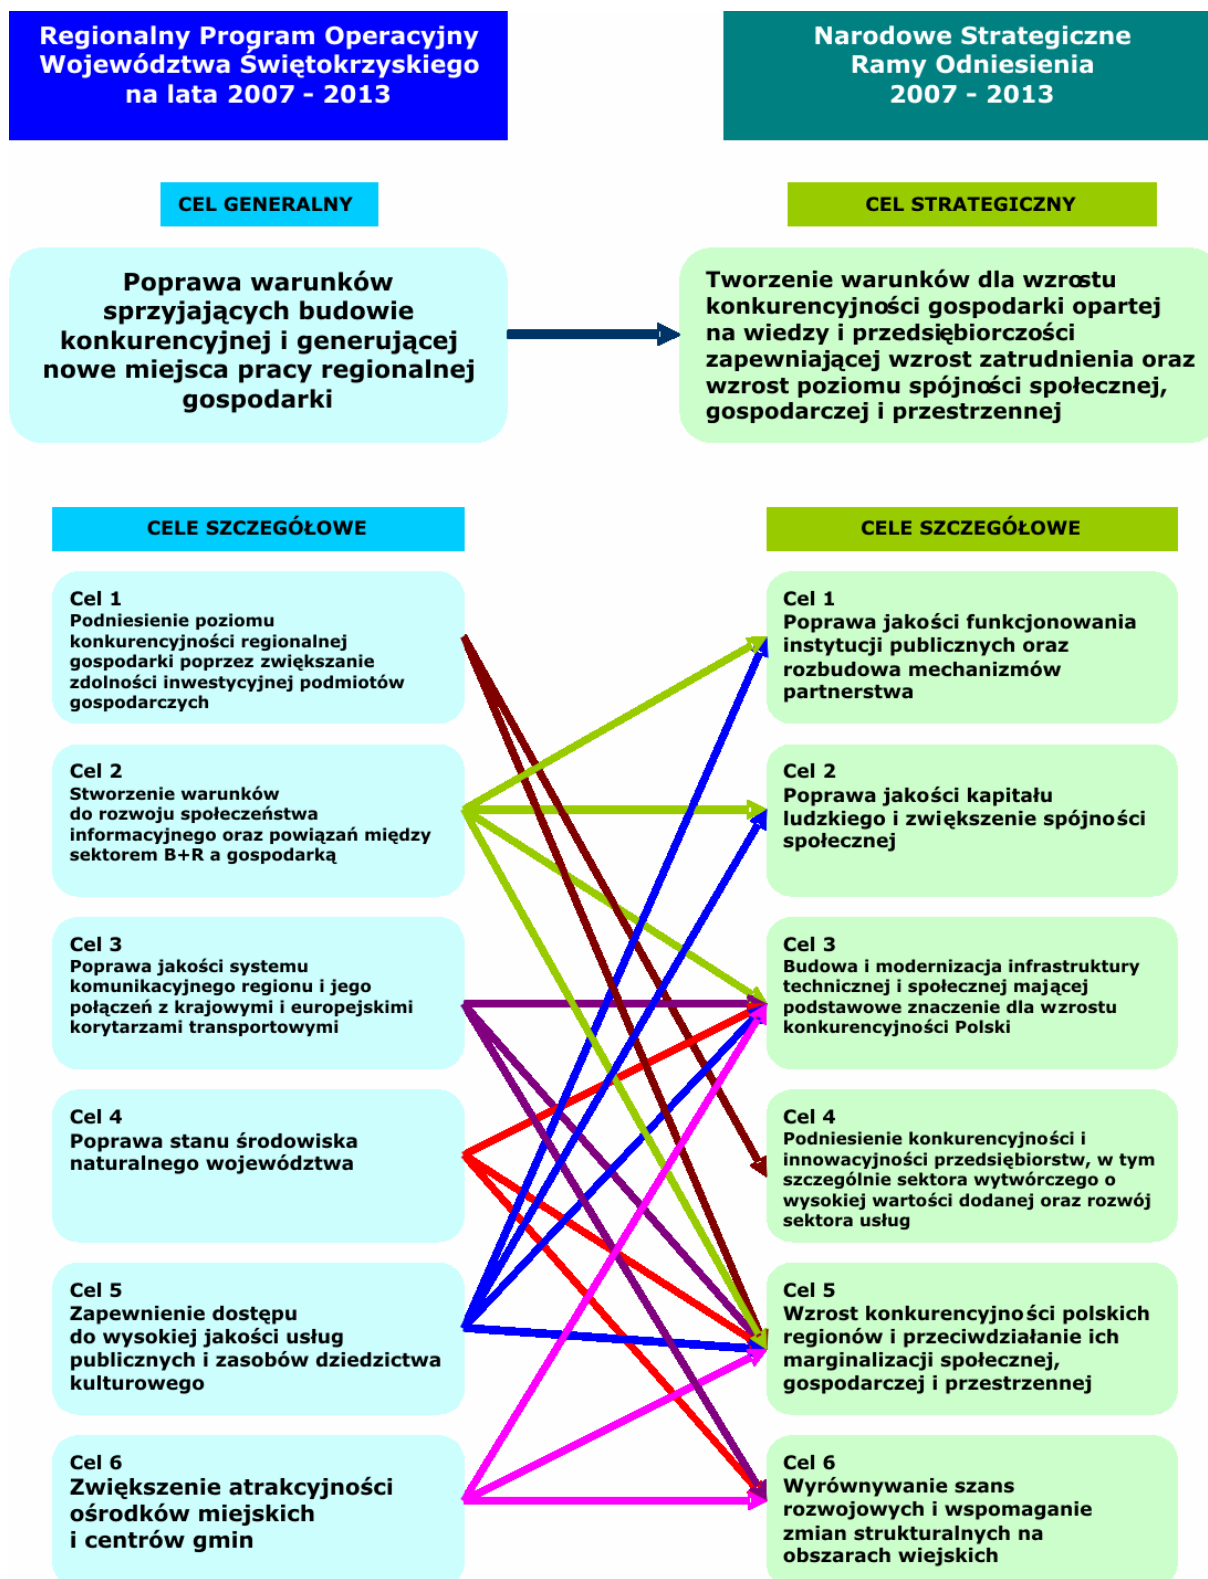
Regionalny Program Operacyjny Województwa Świętokrzyskiego na lata 2007 - 2013

Narodowe Strategiczne Ramy Odniesienia 2007 - 2013

CEL GENERALNY

CEL STRATEGICZNY

Poprawa warunków sprzyjających budowie konkurencyjnej i generującej nowe miejsca pracy regionalnej gospodarki

Tworzenie warunków dla wzrostu konkurencyjności gospodarki opartej na wiedzy i przedsiębiorczości zapewniającej wzrost zatrudnienia oraz wzrost poziomu spójności społecznej, gospodarczej i przestrzennej

CELE SZCZEGÓŁOWE

CELE SZCZEGÓŁOWE

Cel 1
Podniesienie poziomu konkurencyjności regionalnej gospodarki poprzez zwiększanie zdolności inwestycyjnej podmiotów gospodarczych

Cel 2
Stworzenie warunków do rozwoju społeczeństwa informacyjnego oraz powiązań między sektorem B+R a gospodarką

Cel 3
Poprawa jakości systemu komunikacyjnego regionu i jego połączeń z krajowymi i europejskimi korytarzami transportowymi

Cel 4
Poprawa stanu środowiska naturalnego województwa

Cel 5
Zapewnienie dostępu do wysokiej jakości usług publicznych i zasobów dziedzictwa kulturowego

Cel 6
Zwiększenie atrakcyjności ośrodków miejskich i centrów gmin

Cel 1
Poprawa jakości funkcjonowania instytucji publicznych oraz rozbudowa mechanizmów partnerstwa

Cel 2
Poprawa jakości kapitału ludzkiego i zwiększenie spójności społecznej

Cel 3
Budowa i modernizacja infrastruktury technicznej i społecznej mającej podstawowe znaczenie dla wzrostu konkurencyjności Polski

Cel 4
Podniesienie konkurencyjności i innowacyjności przedsiębiorstw, w tym szczególnie sektora wytwórczego o wysokiej wartości dodanej oraz rozwój sektora usług

Cel 5
Wzrost konkurencyjności polskich regionów i przeciwdziałanie ich marginalizacji społecznej, gospodarczej i przestrzennej

Cel 6
Wyrównywanie szans rozwojowych i wspomaganie zmian strukturalnych na obszarach wiejskich